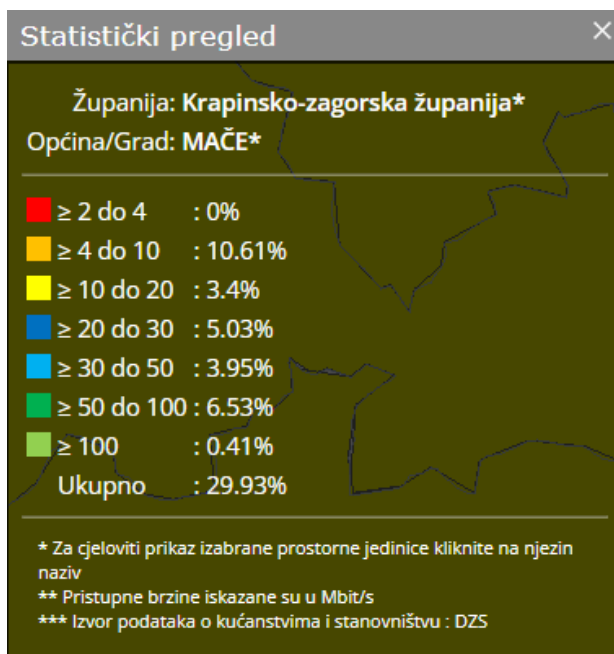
Statistički pregled ×

Županija: Krapinsko-zagorska županija*
Općina/Grad: MAČE*

| | |
|---|---|
| ≥ 2 do 4 | : 0% |
| ≥ 4 do 10 | : 10.61% |
| ≥ 10 do 20 | : 3.4% |
| ≥ 20 do 30 | : 5.03% |
| ≥ 30 do 50 | : 3.95% |
| ≥ 50 do 100 | : 6.53% |
| ≥ 100 | : 0.41% |
| Ukupno | : 29.93% |

* Za cjeloviti prikaz izabrane prostorne jedinice kliknite na njezin naziv
** Pristupne brzine iskazane su u Mbit/s
*** Izvor podataka o kućanstvima i stanovništvu : DZS